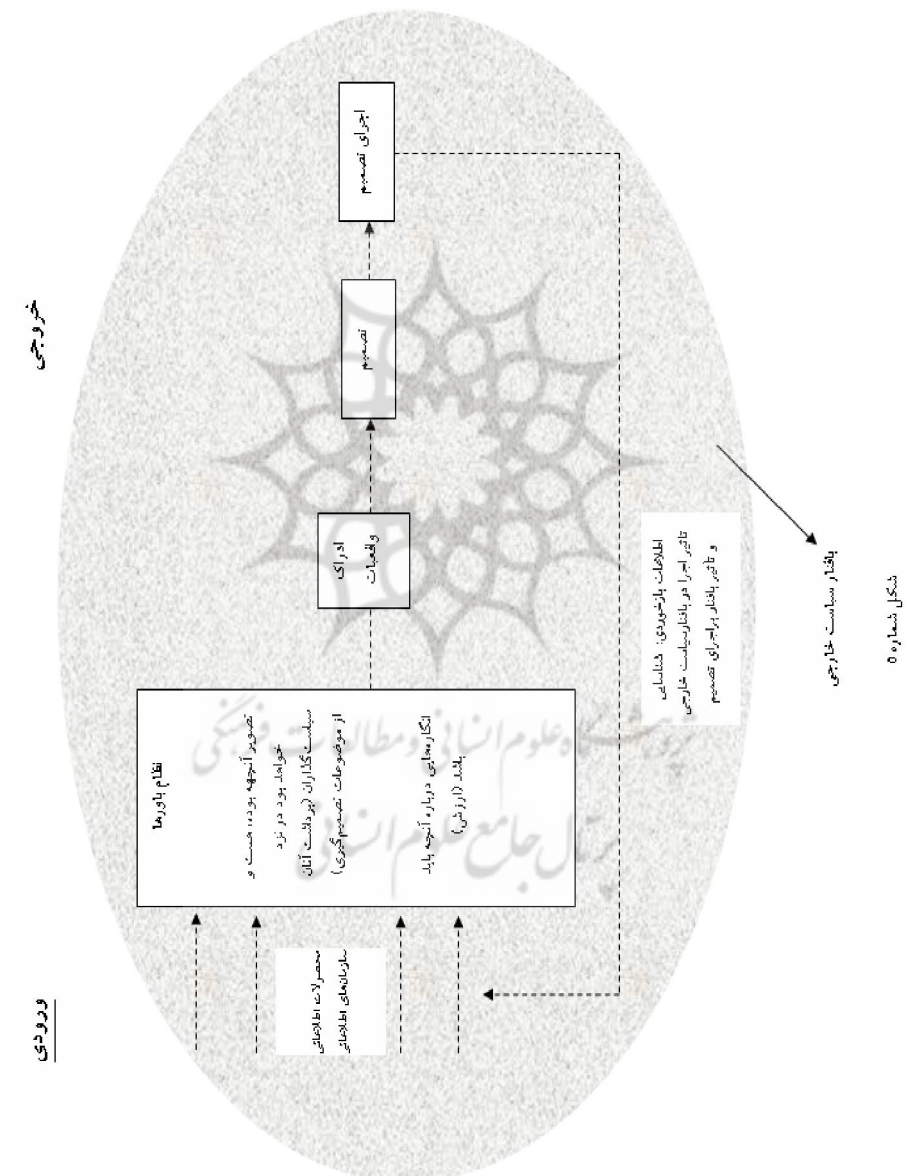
ورودی

محصولات اطلاعاتی سازمان‌های اطلاعاتی

نظام باورها

تصویر آنچه بوده، هست و خواهد بود در نزد سیاست‌گذاران (برداشت آنان از موضوعات تصمیم‌گیری)

انگاره‌هایی درباره آنچه باید باشد (ارزش)

ادراک واقعیات

تصمیم

اجرای تصمیم

خروجی

اطلاعات بازخوردی: شناسایی تاثیر اجرا در بافتار سیاست خارجی و تاثیر بافتار بر اجرای تصمیم

بافتار سیاست خارجی

پژوهشگاه علوم انسانی و مطالعات فرهنگی
پرتال جامع علوم انسانی

شکل شماره ۵